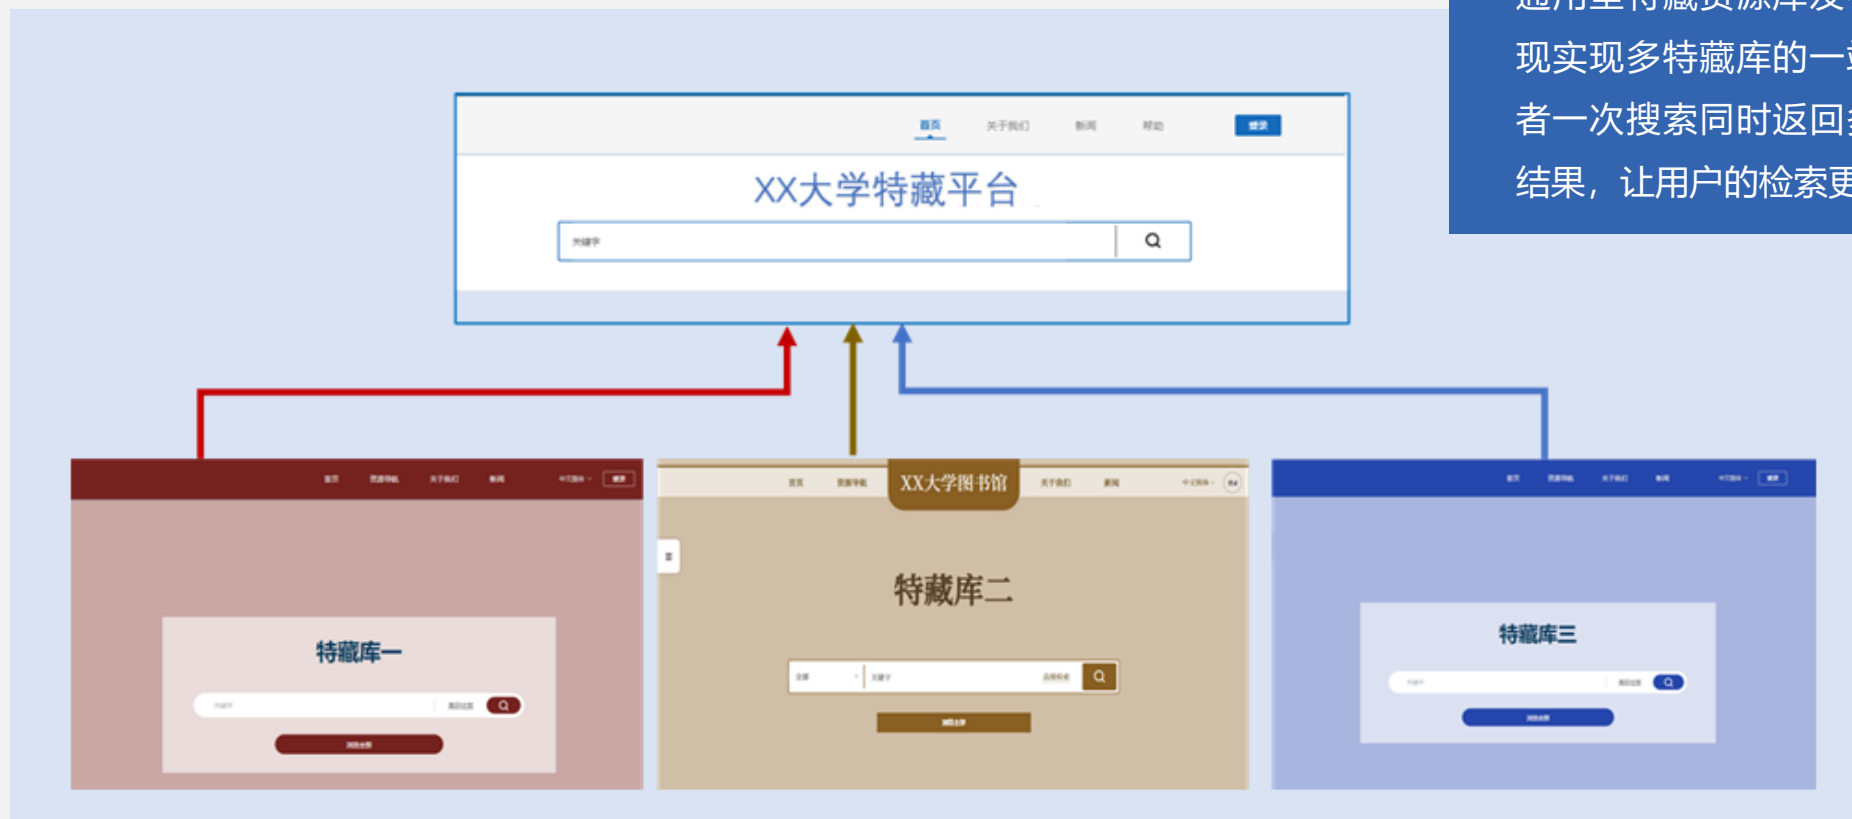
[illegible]
现实现多特藏库的一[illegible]
者一次搜索同时返回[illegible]
结果，让用户的检索更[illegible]

首页 关于我们 新闻 帮助 登录

XX大学特藏平台

关键字

首页 资源导航 关于我们 新闻 中文版本 登录

特藏库一

关键字 高级检索

浏览全部

首页 资源导航 XX大学图书馆 关于我们 新闻 中文版本

特藏库二

全部 关键字 高级检索

浏览全部

首页 资源导航 关于我们 新闻 中文版本 登录

特藏库三

关键字 高级检索

浏览全部